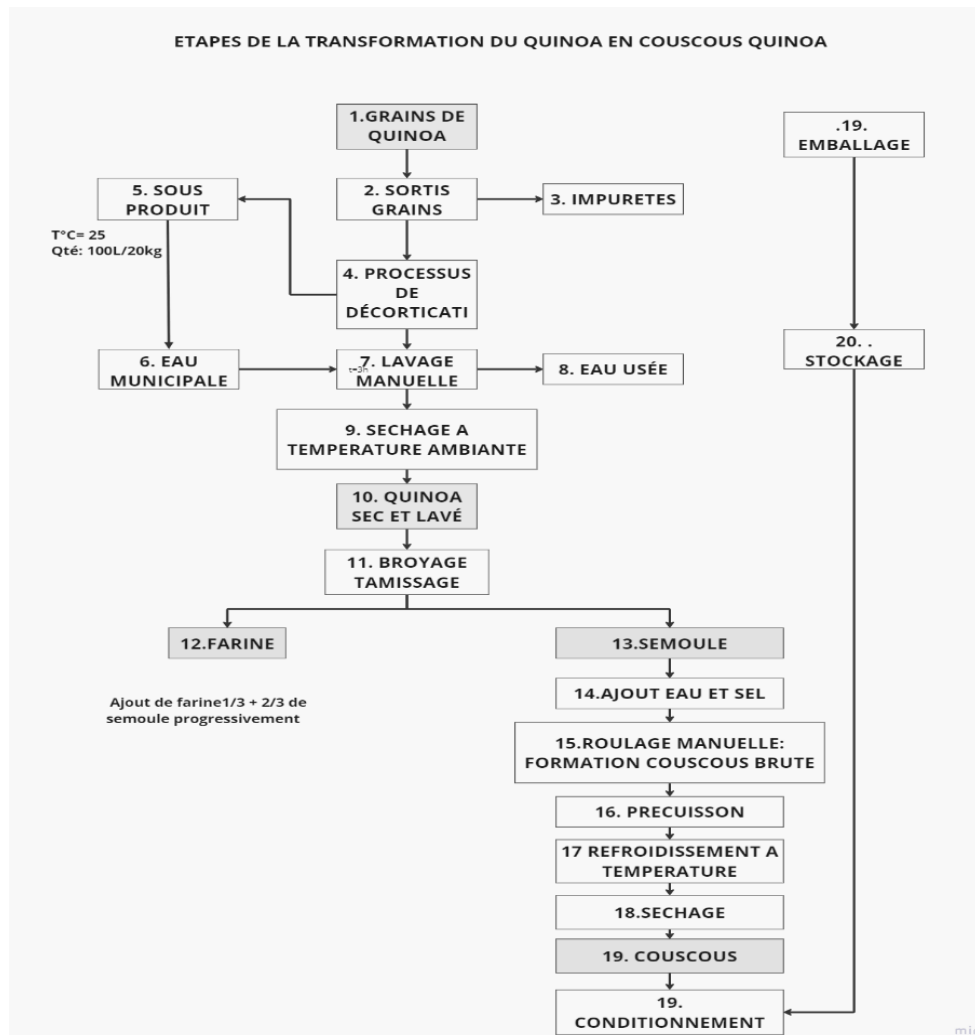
ETAPES DE LA TRANSFORMATION DU QUINOA EN COUSCOUS QUINOA

1.GRAINS DE QUINOA

.19. EMBALLAGE

5. SOUS PRODUIT

2. SORTIS GRAINS

3. IMPURETES

T°C= 25
Qté: 100L/20kg

4. PROCESSUS DE DÉCORTICATI

20. . STOCKAGE

6. EAU MUNICIPALE

7. LAVAGE MANUELLE

t=3h

8. EAU USÉE

9. SECHAGE A TEMPERATURE AMBIANTE

10. QUINOA SEC ET LAVÉ

11. BROYAGE TAMISSAGE

12.FARINE

13.SEMOULE

Ajout de farine1/3 + 2/3 de semoule progressivement

14.AJOUT EAU ET SEL

15.ROULAGE MANUELLE: FORMATION COUSCOUS BRUTE

16. PRECUISSON

17 REFROIDISSEMENT A TEMPERATURE

18.SECHAGE

19. COUSCOUS

19. CONDITIONNEMENT

mi